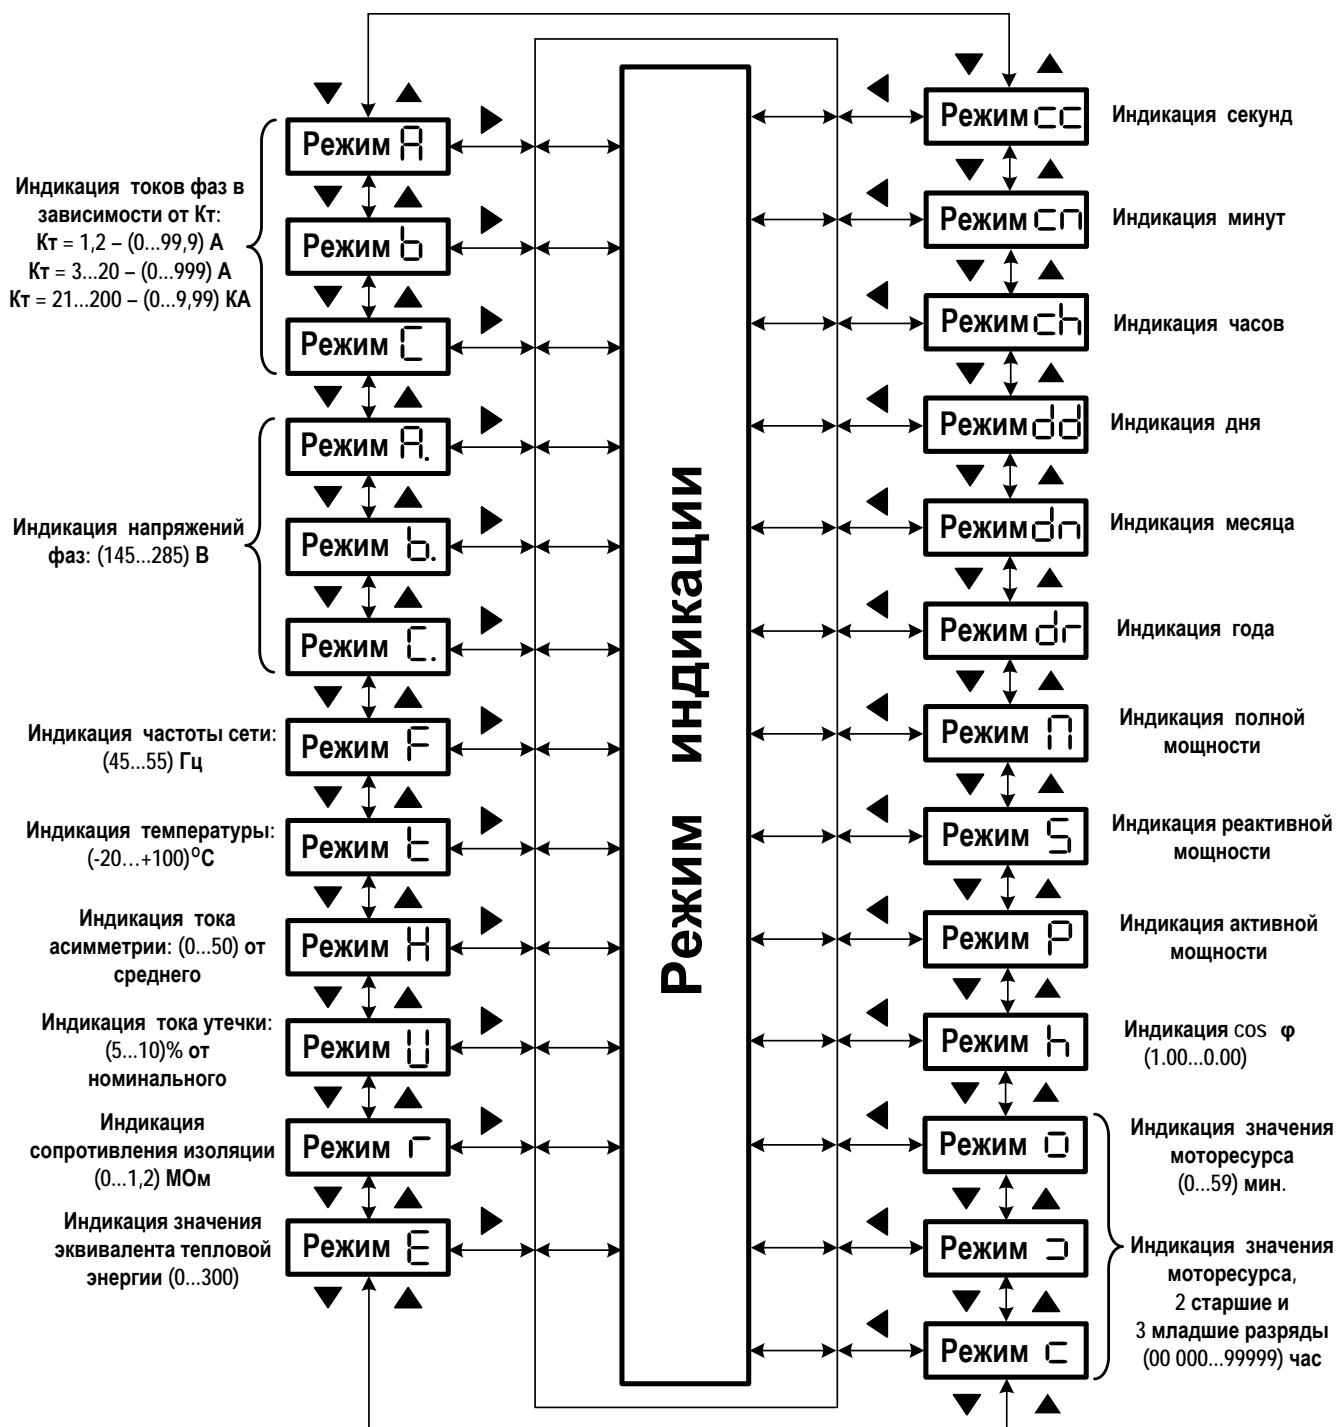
Индикация токов фаз в зависимости от Кт:
Кт = 1,2 – (0...99,9) А
Кт = 3...20 – (0...999) А
Кт = 21...200 – (0...9,99) КА

Режим A
Режим b
Режим C

Индикация напряжений фаз: (145...285) В

Режим A.
Режим b.
Режим C.

Индикация частоты сети: (45...55) Гц
Режим F

Индикация температуры: (-20…+100)$^{o}$C
Режим t

Индикация тока асимметрии: (0...50) от среднего
Режим H

Индикация тока утечки: (5...10)% от номинального
Режим U

Индикация сопротивления изоляции (0...1,2) МОм
Режим r

Индикация значения эквивалента тепловой энергии (0...300)
Режим E

Режим индикации

Режим cc Индикация секунд
Режим cn Индикация минут
Режим ch Индикация часов
Режим dd Индикация дня
Режим dn Индикация месяца
Режим dr Индикация года
Режим n Индикация полной мощности
Режим S Индикация реактивной мощности
Режим P Индикация активной мощности
Режим h Индикация cos φ (1.00...0.00)
Режим o
Режим ɔ
Режим c

Индикация значения моторесурса (0...59) мин.

Индикация значения моторесурса, 2 старшие и 3 младшие разряды (00 000...99999) час